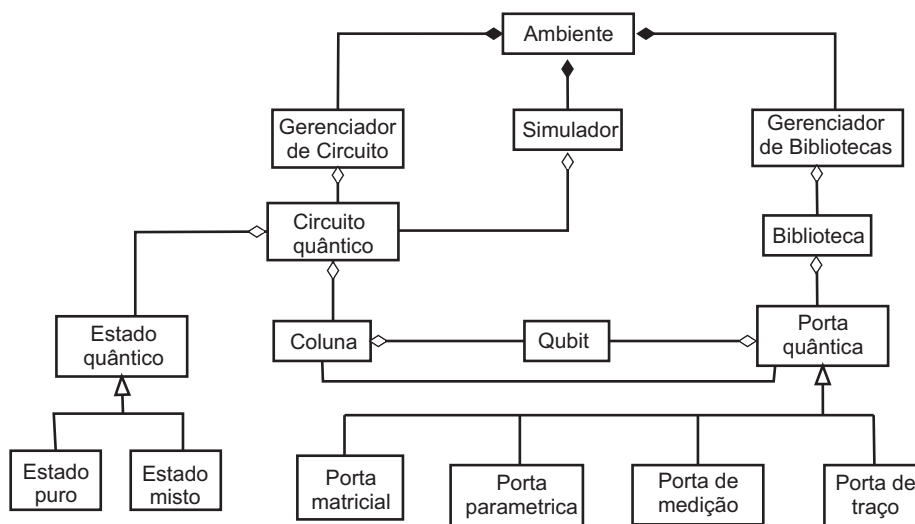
Ambiente

Gerenciador de Circuito

Simulador

Gerenciador de Bibliotecas

Circuito quântico

Biblioteca

Estado quântico

Coluna

Qubit

Porta quântica

Estado puro

Estado misto

Porta matricial

Porta parametrica

Porta de medição

Porta de traço